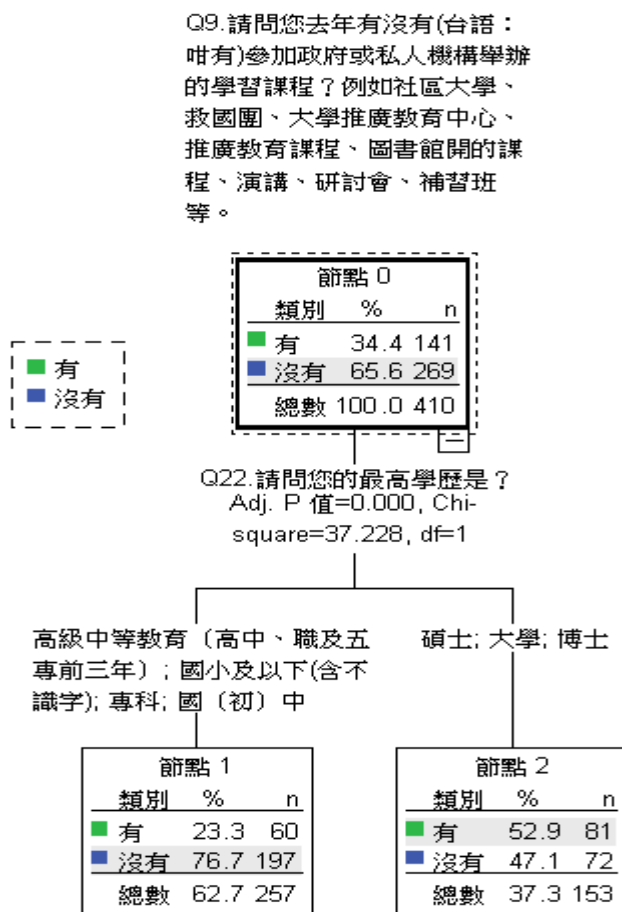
Q9.請問您去年有沒有(台語：咁有)參加政府或私人機構舉辦的學習課程？例如社區大學、救國團、大學推廣教育中心、推廣教育課程、圖書館開的課程、演講、研討會、補習班等。

有
沒有

節點 0

| 類別 | % | n |
|---|---|---|
| 有 | 34.4 | 141 |
| 沒有 | 65.6 | 269 |
| 總數 | 100.0 | 410 |

−

Q22.請問您的最高學歷是？
Adj. P 值=0.000, Chi-square=37.228, df=1

高級中等教育（高中、職及五專前三年）; 國小及以下(含不識字); 專科; 國（初）中

碩士; 大學; 博士

節點 1

| 類別 | % | n |
|---|---|---|
| 有 | 23.3 | 60 |
| 沒有 | 76.7 | 197 |
| 總數 | 62.7 | 257 |

節點 2

| 類別 | % | n |
|---|---|---|
| 有 | 52.9 | 81 |
| 沒有 | 47.1 | 72 |
| 總數 | 37.3 | 153 |